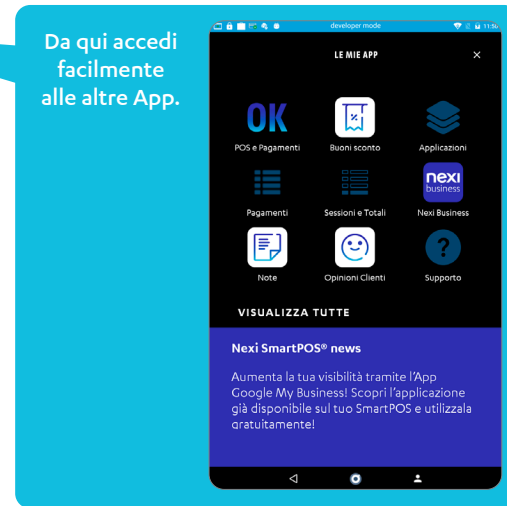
Da qui accedi facilmente alle altre App.

developer mode

11:56

LE MIE APP

×

OK

POS e Pagamenti

Buoni sconto

Applicazioni

Pagamenti

Sessioni e Totali

nexi business

Nexi Business

Note

Opinioni Clienti

?

Supporto

VISUALIZZA TUTTE

Nexi SmartPOS® news

Aumenta la tua visibilità tramite l'App Google My Business! Scopri l'applicazione già disponibile sul tuo SmartPOS e utilizzala gratuitamente!